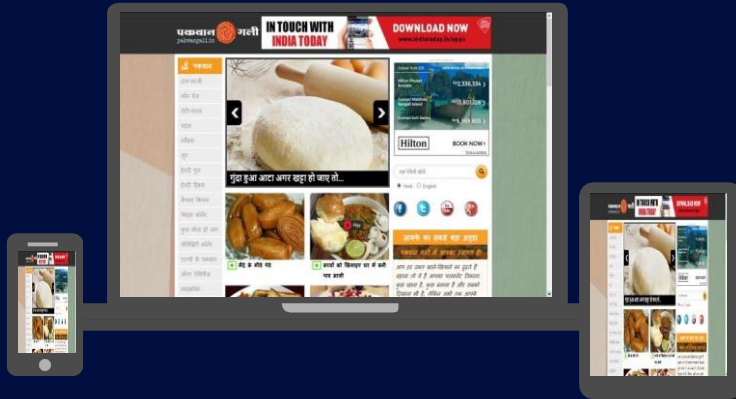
पकवान गली
pakwangali.in
IN TOUCH WITH INDIA TODAY
DOWNLOAD NOW
www.indiatoday.in/app
पकवान
गुंदा हुआ आटा अगर खट्टा हो जाए तो...
Hilton
BOOK NOW
Hindi English
आपके का सबसे बड़ा अड्डा
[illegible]
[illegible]
IN TOUCH WITH INDIA TODAY
DOWNLOAD NOW
गुंदा हुआ आटा अगर खट्टा हो जाए तो...